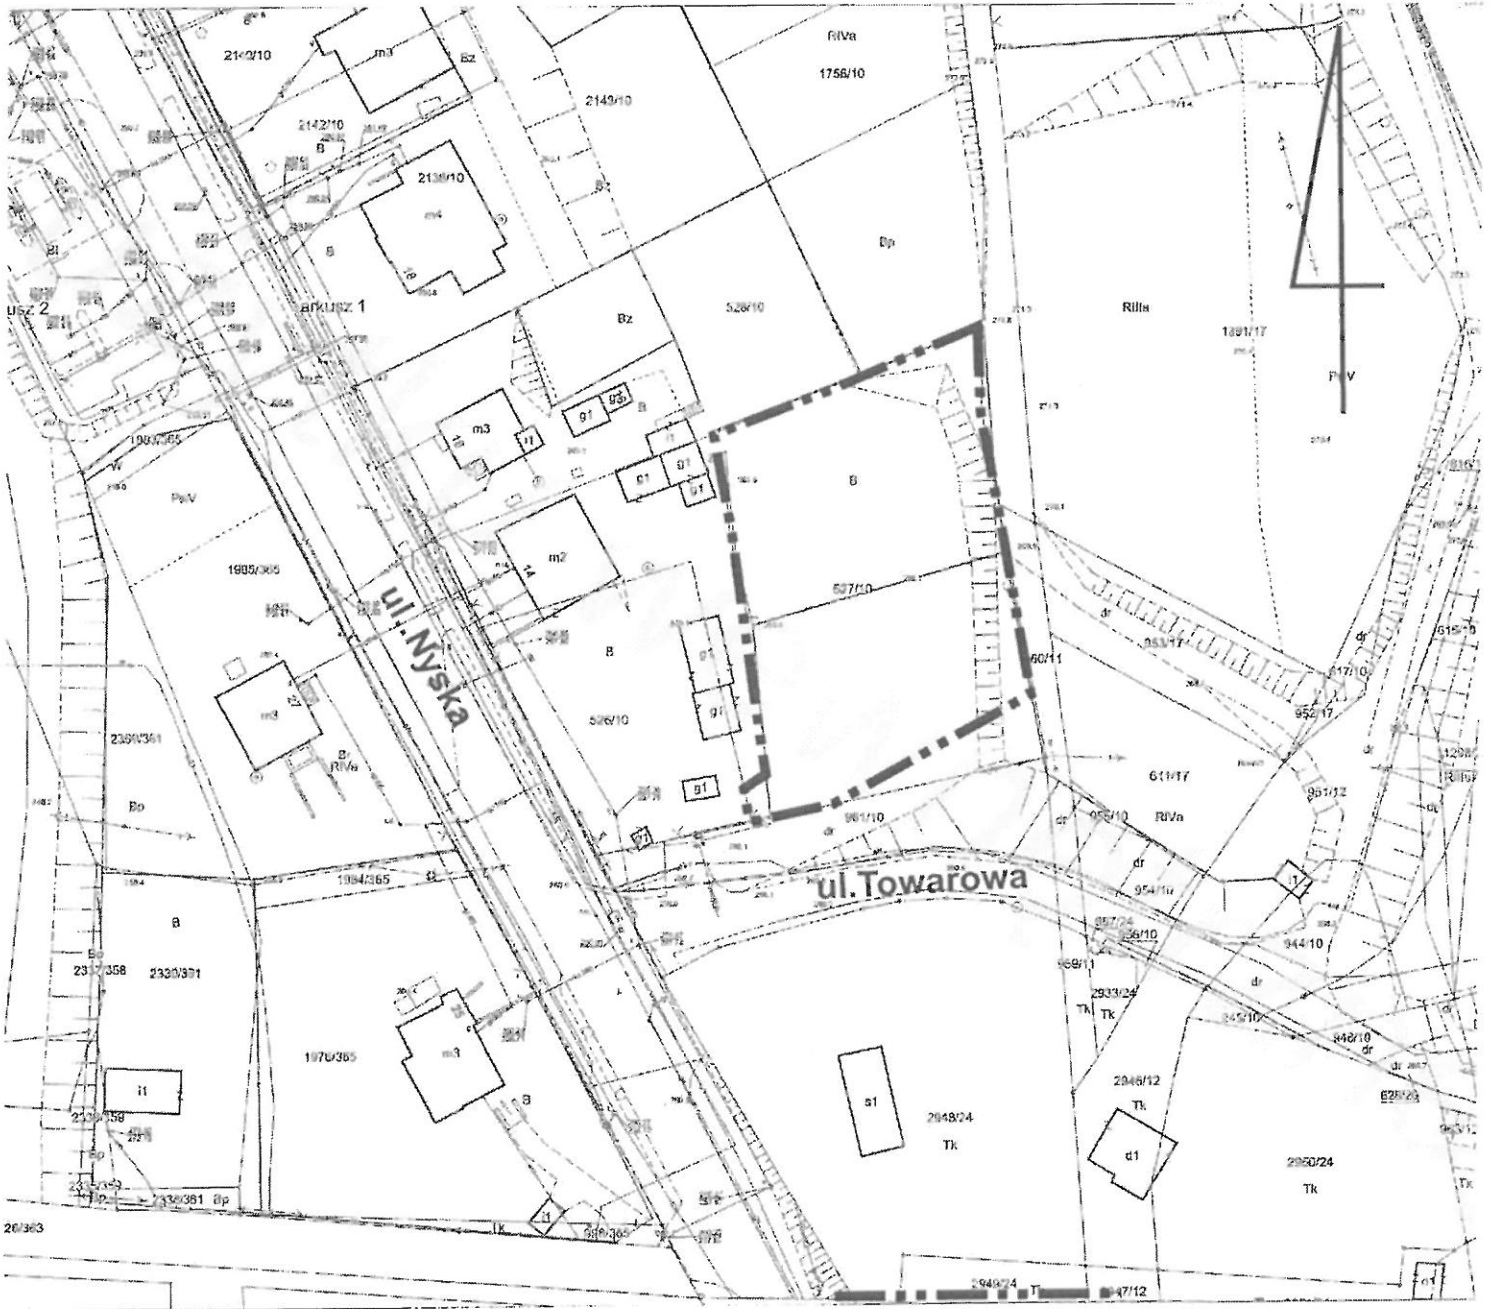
2140/10
m3
Bz
RIVa
1756/10
2149/10
2142/10
B
2138/10
m4
B
Bp
arkusz 1
usz 2
528/10
Bz
RIIIa
1891/17
PsV
m3
g1
g3
B
1983/365
g1
g1
g1
B
W
PsV
m2
1985/365
ul.Nyska
527/10
60/11
B
g1
953/17
dr
615/10
dr
617/10
526/10
g1
952/17
m3
2360/361
Br
RIVa
611/17
951/12
Bp
g1
981/10
dr
956/10
RIVa
dr
1984/365
ul.Towarowa
dr
954/17
i1
B
957/24
956/10
2337/358
2330/361
959/11
944/10
2933/24
dr
Tk
Tk
945/10
946/10
dr
1976/365
m3
2946/12
i1
2339/358
B
s1
2948/24
Tk
Tk
625/26
d1
2950/24
Tk
Bp
Tx
2339/361
Bp
26/363
i1
2948/24
2947/12